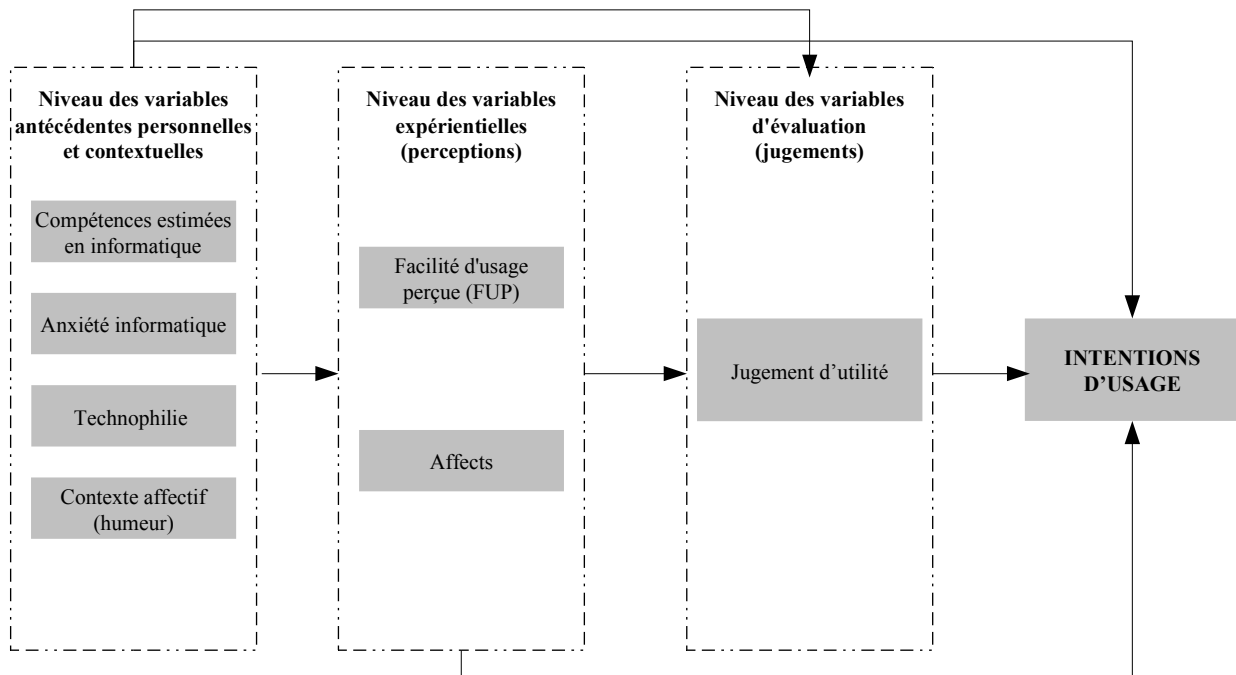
Niveau des variables antécédentes personnelles et contextuelles

Compétences estimées en informatique

Anxiété informatique

Technophilie

Contexte affectif (humeur)

Niveau des variables expérientielles (perceptions)

Facilité d'usage perçue (FUP)

Affects

Niveau des variables d'évaluation (jugements)

Jugement d'utilité

INTENTIONS D'USAGE